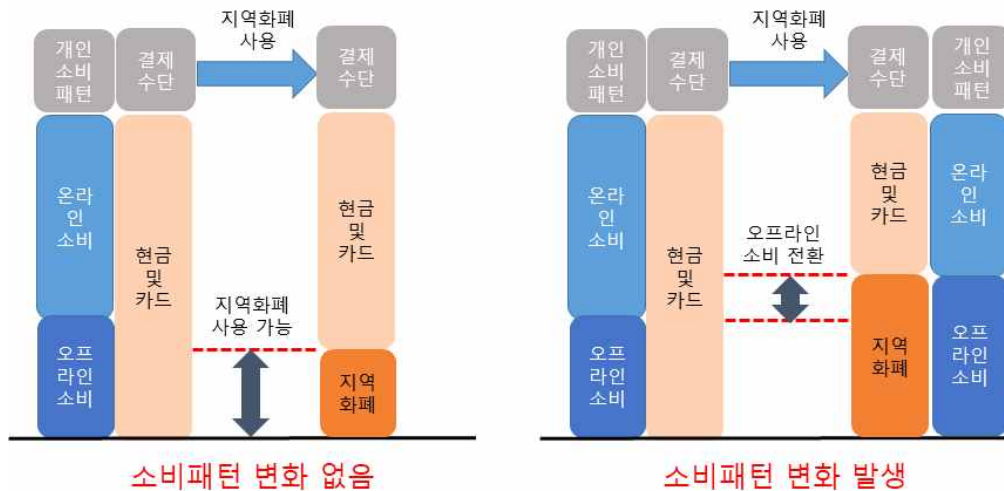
개인 소비 패턴

결제 수단

지역화폐 사용

결제 수단

온라인 소비

현금 및 카드

현금 및 카드

지역화폐 사용 가능

오프라인 소비

지역 화폐

소비패턴 변화 없음

개인 소비 패턴

결제 수단

지역화폐 사용

결제 수단

개인 소비 패턴

온라인 소비

현금 및 카드

현금 및 카드

온라인 소비

오프라인 소비 전환

오프라인 소비

지역 화폐

오프라인 소비

소비패턴 변화 발생